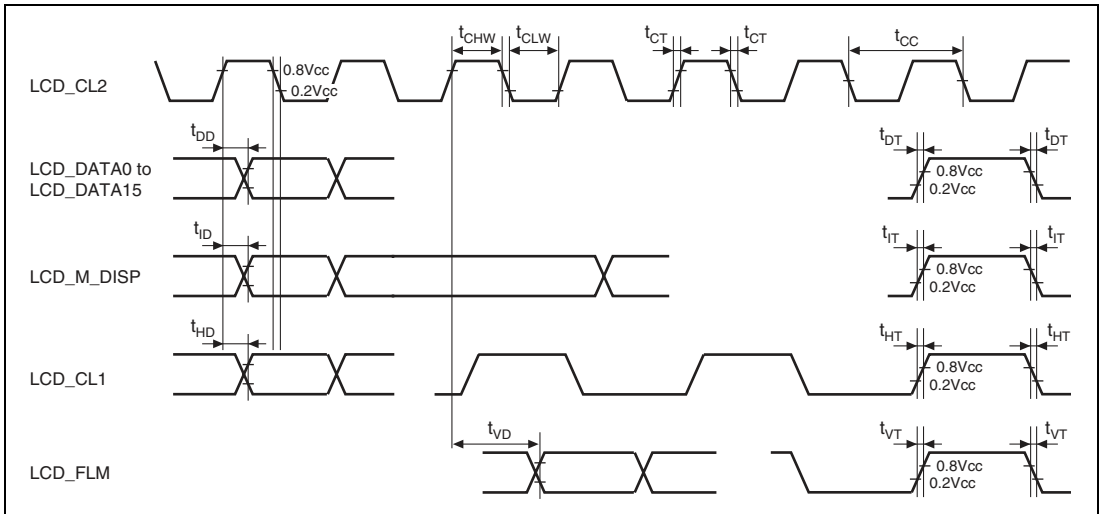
$t_{CHW}$ $t_{CLW}$ $t_{CT}$ $t_{CT}$ $t_{CC}$

LCD_CL2

0.8Vcc
0.2Vcc

$t_{DD}$

$t_{DT}$ $t_{DT}$

LCD_DATA0 to LCD_DATA15

0.8Vcc
0.2Vcc

$t_{ID}$

$t_{IT}$ $t_{IT}$

LCD_M_DISP

0.8Vcc
0.2Vcc

$t_{HD}$

$t_{HT}$ $t_{HT}$

LCD_CL1

0.8Vcc
0.2Vcc

$t_{VD}$

$t_{VT}$ $t_{VT}$

LCD_FLM

0.8Vcc
0.2Vcc